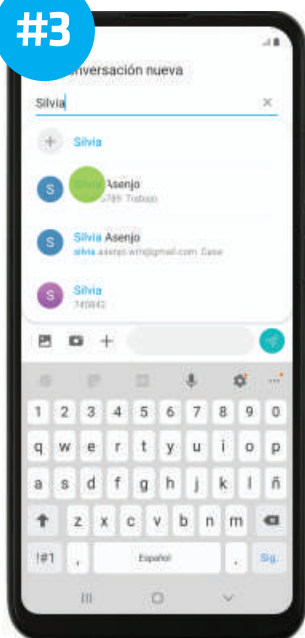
#3

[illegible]nversación nueva

Silvia

Silvia

S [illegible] Asenjo
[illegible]5789 Trabajo

S Silvia Asenjo
silvia.asenjo.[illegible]@gmail.com Casa

S Silvia
745842

1 2 3 4 5 6 7 8 9 0
q w e r t y u i o p
a s d f g h j k l ñ
z x c v b n m
!#1 , Español . Sig.